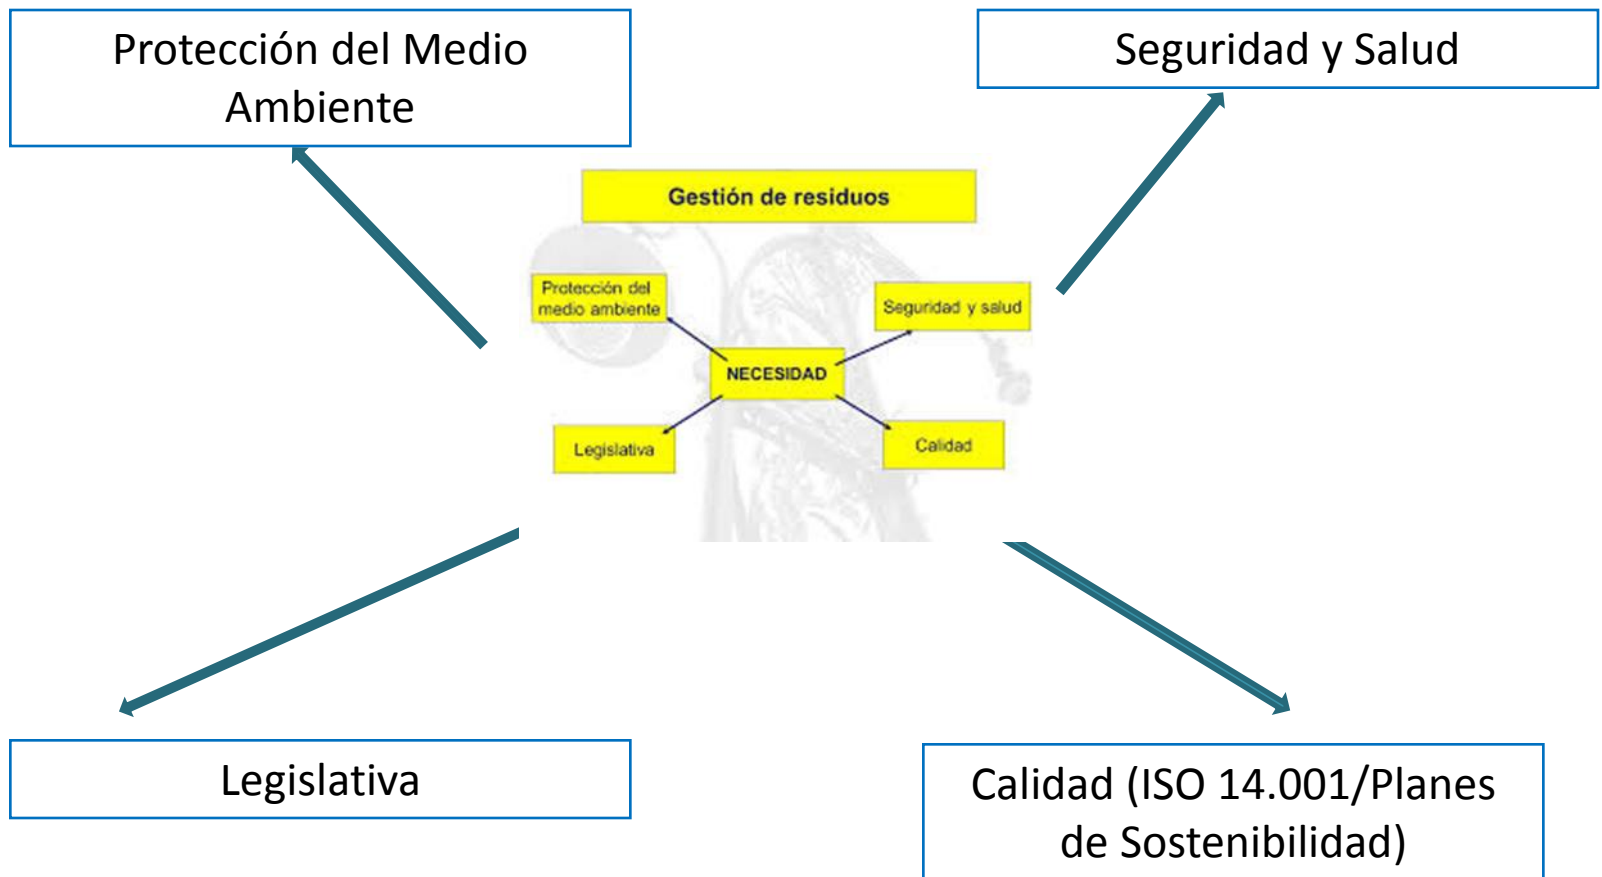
Protección del Medio Ambiente

Seguridad y Salud

Gestión de residuos

Protección del medio ambiente

Seguridad y salud

NECESIDAD

Legislativa

Calidad

Legislativa

Calidad (ISO 14.001/Planes de Sostenibilidad)